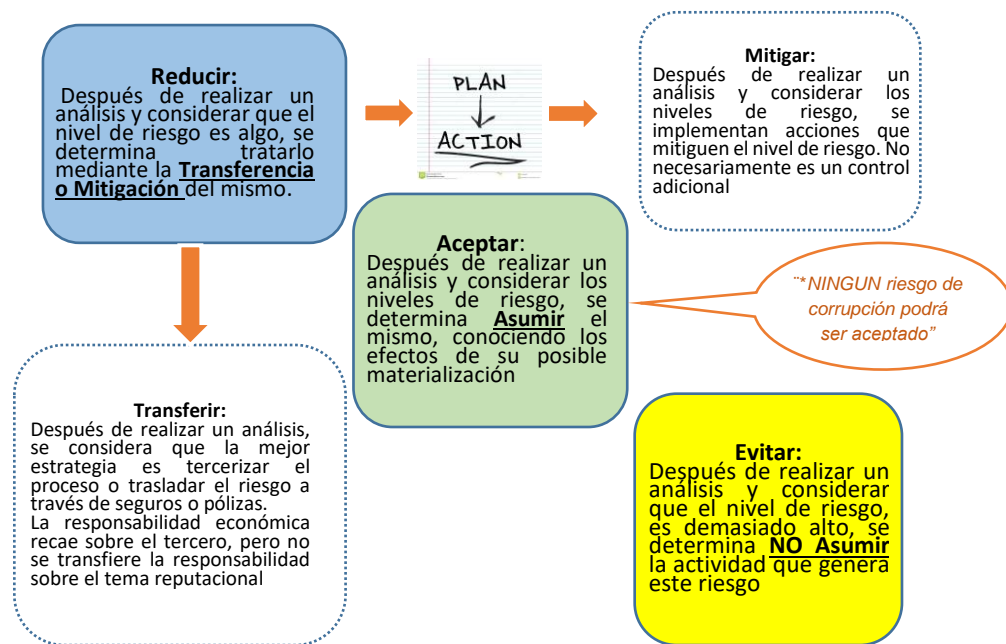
**Reducir:**
Después de realizar un análisis y considerar que el nivel de riesgo es algo, se determina tratarlo mediante la **Transferencia o Mitigación** del mismo.

PLAN
ACTION

**Mitigar:**
Después de realizar un análisis y considerar los niveles de riesgo, se implementan acciones que mitiguen el nivel de riesgo. No necesariamente es un control adicional

**Aceptar**:
Después de realizar un análisis y considerar los niveles de riesgo, se determina **Asumir** el mismo, conociendo los efectos de su posible materialización

¨*NINGUN riesgo de corrupción podrá ser aceptado”

**Transferir:**
Después de realizar un análisis, se considera que la mejor estrategia es tercerizar el proceso o trasladar el riesgo a través de seguros o pólizas.
La responsabilidad económica recae sobre el tercero, pero no se transfiere la responsabilidad sobre el tema reputacional

**Evitar:**
Después de realizar un análisis y considerar que el nivel de riesgo, es demasiado alto, se determina **NO Asumir** la actividad que genera este riesgo